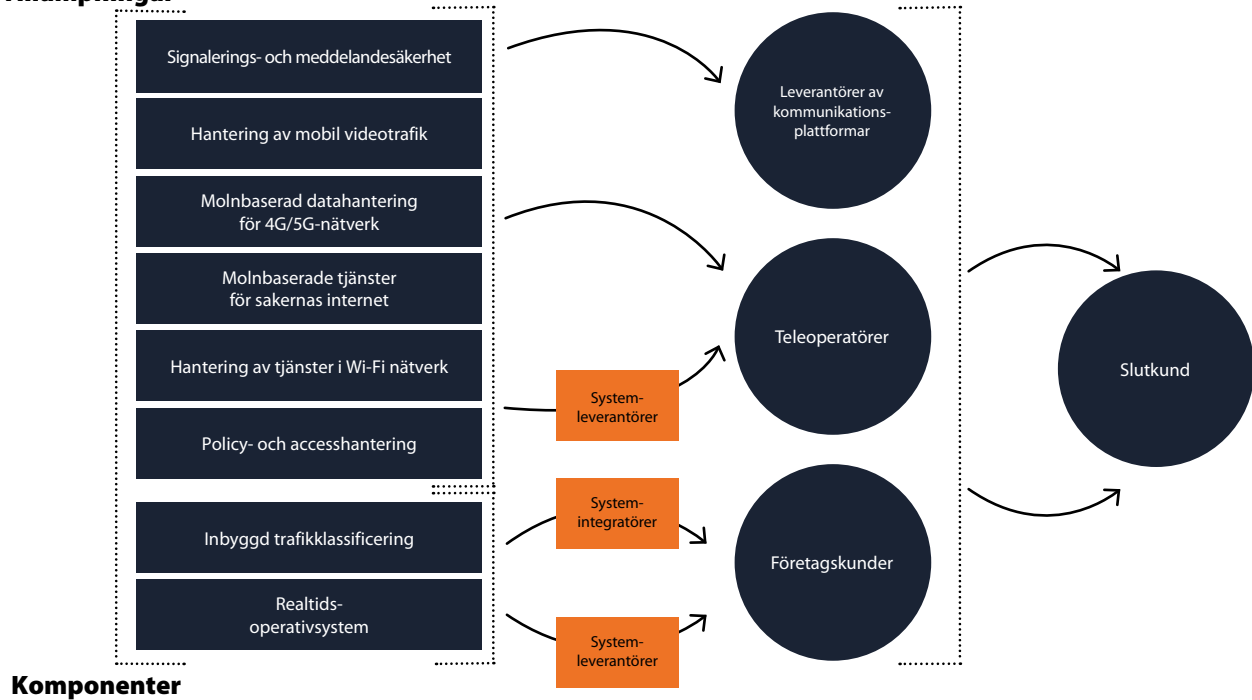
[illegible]

Signalerings- och meddelandesäkerhet

Hantering av mobil videotrafik

Molnbaserad datahantering för 4G/5G-nätverk

Molnbaserade tjänster för sakernas internet

Hantering av tjänster i Wi-Fi nätverk

Policy- och accesshantering

Inbyggd trafikklassificering

Realtidsoperativsystem

Komponenter

Systemleverantörer

Systemintegratörer

Systemleverantörer

Leverantörer av kommunikationsplattformar

Teleoperatörer

Företagskunder

Slutkund